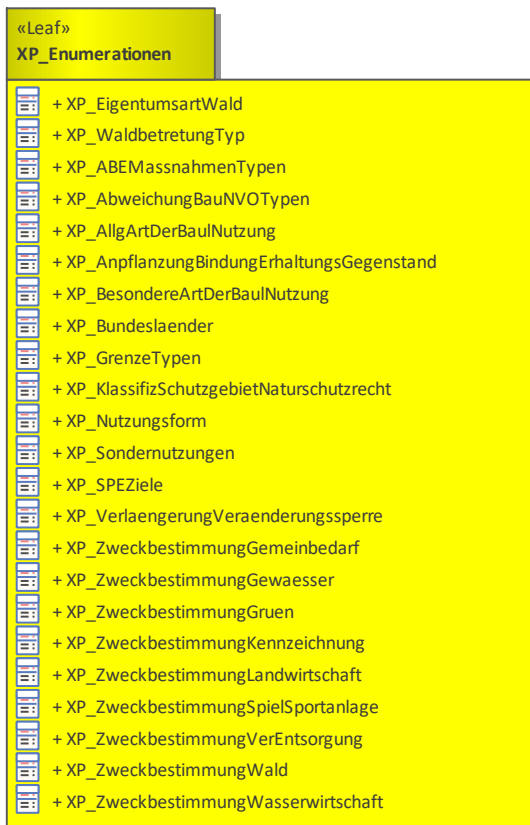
«Leaf»
XP_Enumerationen

+ XP_EigentumsartWald
+ XP_WaldbetretungTyp
+ XP_ABEMassnahmenTypen
+ XP_AbweichungBauNVOTypen
+ XP_AllgArtDerBaulNutzung
+ XP_AnpflanzungBindungErhaltungsGegenstand
+ XP_BesondereArtDerBaulNutzung
+ XP_Bundeslaender
+ XP_GrenzeTypen
+ XP_KlassifizSchutzgebietNaturschutzrecht
+ XP_Nutzungsform
+ XP_Sondernutzungen
+ XP_SPEZiele
+ XP_VerlaengerungVeraenderungssperre
+ XP_ZweckbestimmungGemeinbedarf
+ XP_ZweckbestimmungGewaesser
+ XP_ZweckbestimmungGruen
+ XP_ZweckbestimmungKennzeichnung
+ XP_ZweckbestimmungLandwirtschaft
+ XP_ZweckbestimmungSpielSportanlage
+ XP_ZweckbestimmungVerEntsorgung
+ XP_ZweckbestimmungWald
+ XP_ZweckbestimmungWasserwirtschaft